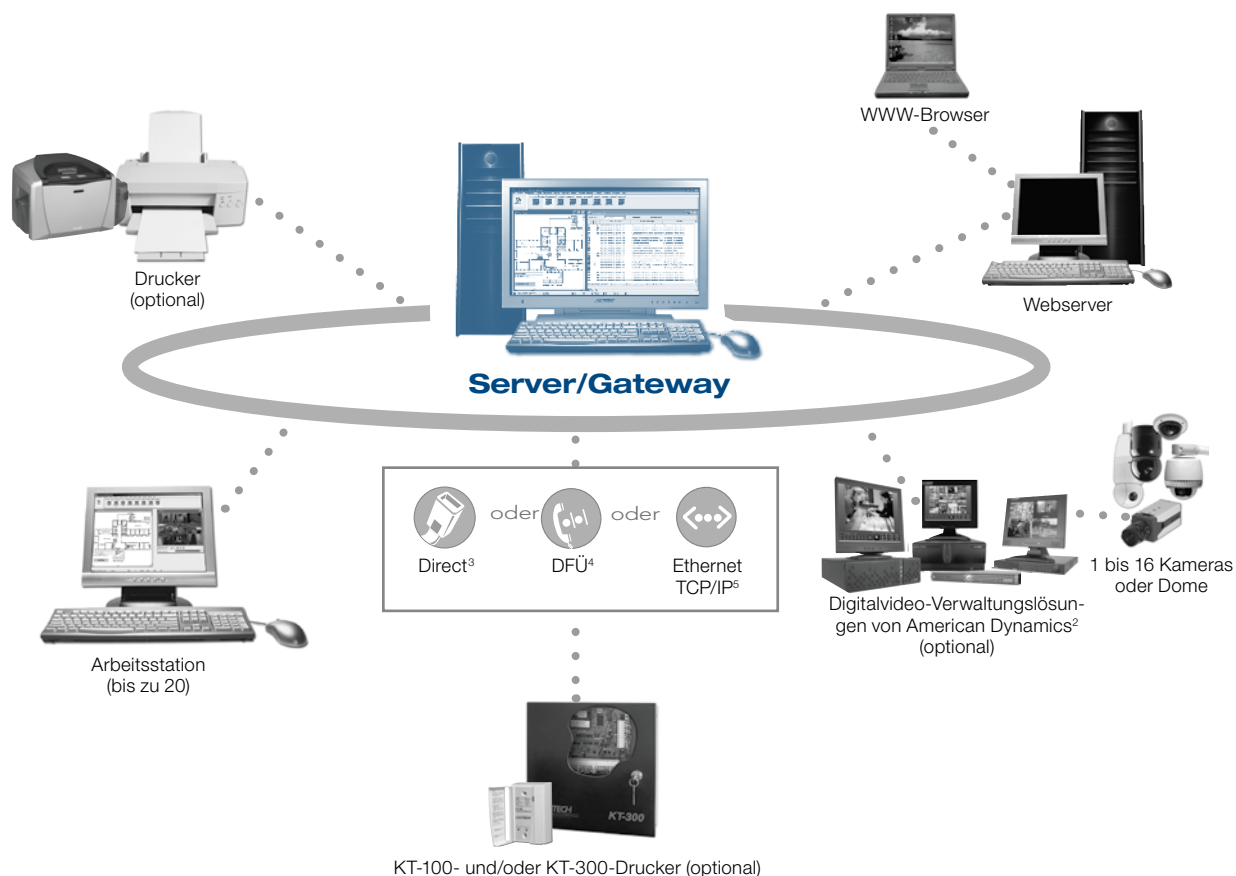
WWW-Browser

Drucker
(optional)

Webserver

Server/Gateway

Direct$^3$ oder DFÜ$^4$ oder Ethernet TCP/IP$^5$

1 bis 16 Kameras oder Dome

Digitalvideo-Verwaltungslösungen von American Dynamics$^2$
(optional)

Arbeitsstation
(bis zu 20)

KT-300

KT-100- und/oder KT-300-Drucker (optional)